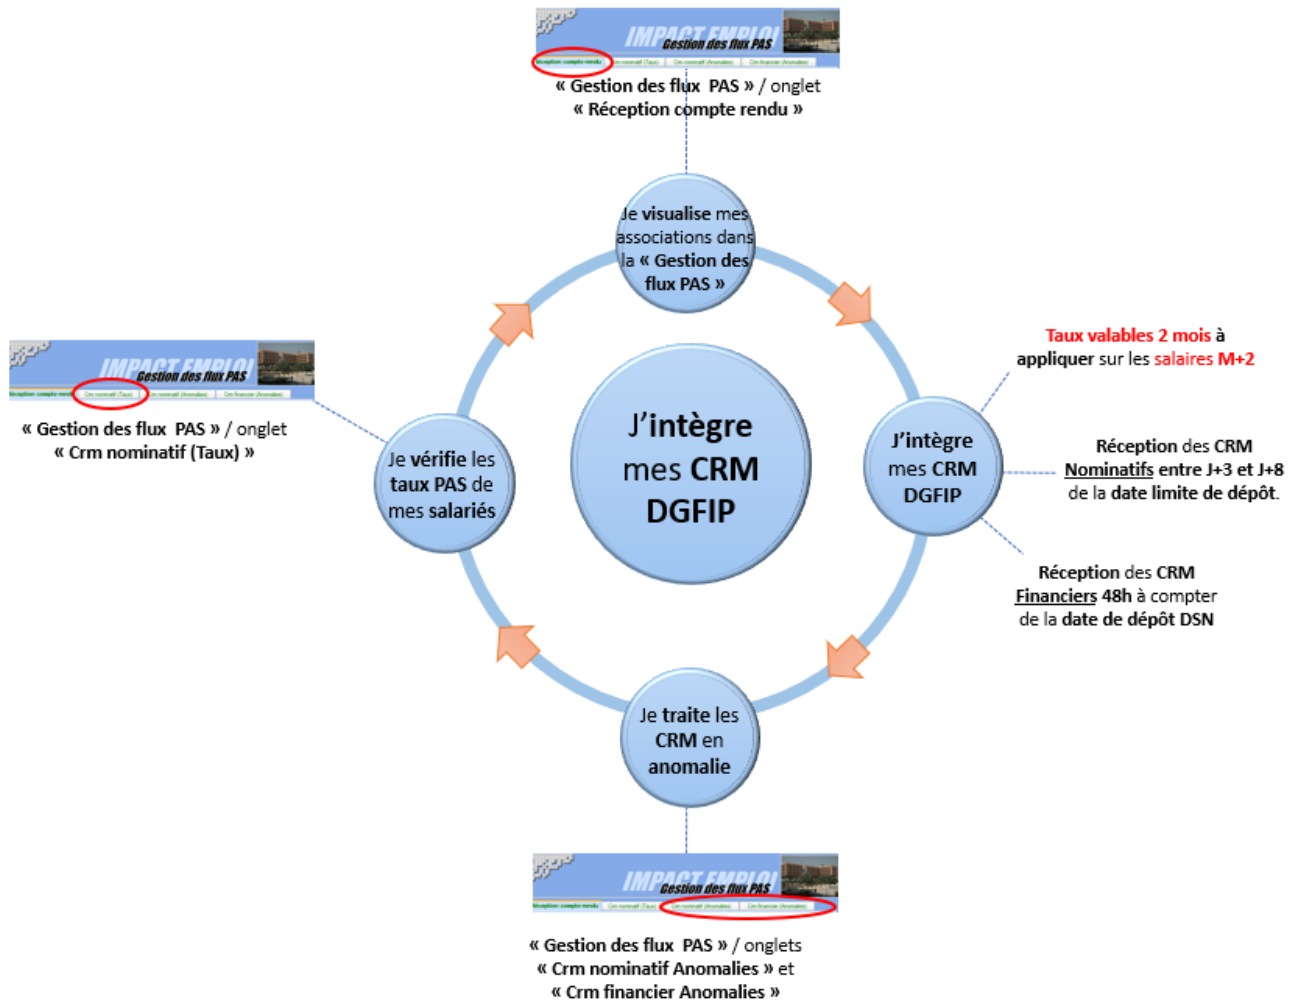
IMPACT EMPLOI
Gestion des flux PAS
Réception compte rendu | Crm nominatif (Taux) | Crm nominatif (Anomalies) | Crm financier (Anomalies)

« Gestion des flux PAS » / onglet « Réception compte rendu »

Je visualise mes associations dans la « Gestion des flux PAS »

Taux valables 2 mois à appliquer sur les salaires M+2

J'intègre mes CRM DGFIP

Réception des CRM Nominatifs entre J+3 et J+8 de la date limite de dépôt.

Réception des CRM Financiers 48h à compter de la date de dépôt DSN

J'intègre mes CRM DGFIP

Je traite les CRM en anomalie

IMPACT EMPLOI
Gestion des flux PAS
Réception compte rendu | Crm nominatif (Taux) | Crm nominatif (Anomalies) | Crm financier (Anomalies)

« Gestion des flux PAS » / onglets « Crm nominatif Anomalies » et « Crm financier Anomalies »

Je vérifie les taux PAS de mes salariés

IMPACT EMPLOI
Gestion des flux PAS
Réception compte rendu | Crm nominatif (Taux) | Crm nominatif (Anomalies) | Crm financier (Anomalies)

« Gestion des flux PAS » / onglet « Crm nominatif (Taux) »